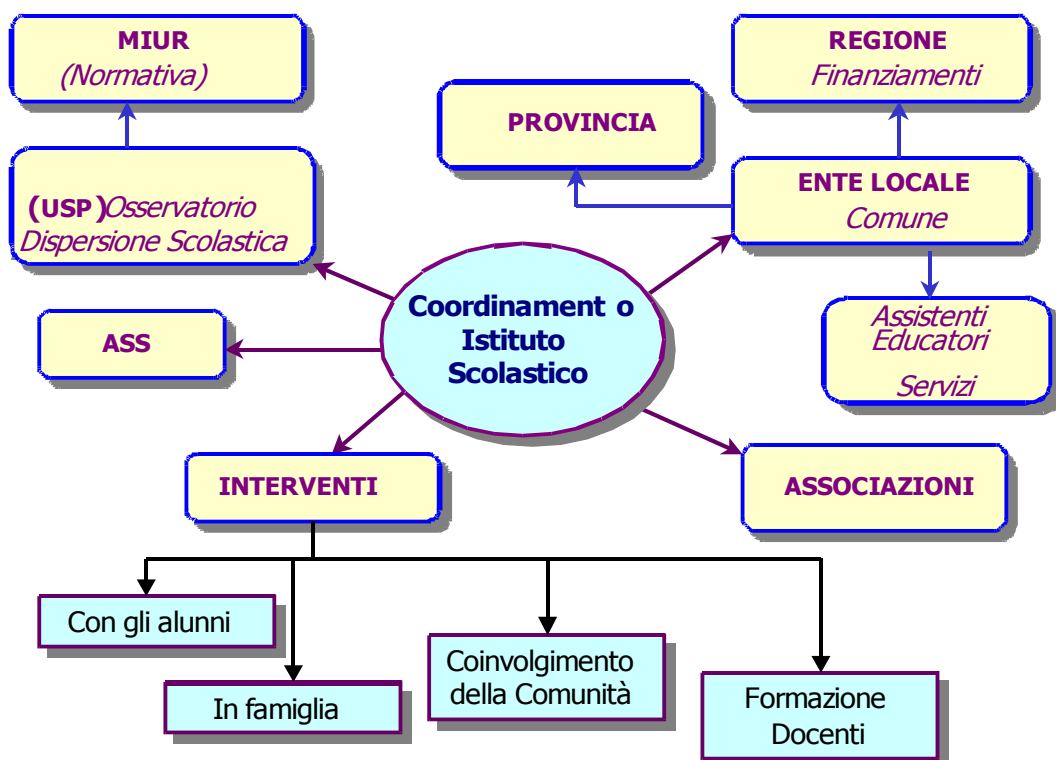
MIUR
(Normativa)

REGIONE
Finanziamenti

PROVINCIA

ENTE LOCALE
Comune

(USP) Osservatorio Dispersione Scolastica

Coordinament o Istituto Scolastico

ASS

Assistenti Educatori
Servizi

INTERVENTI

ASSOCIAZIONI

Con gli alunni

In famiglia

Coinvolgimento della Comunità

Formazione Docenti